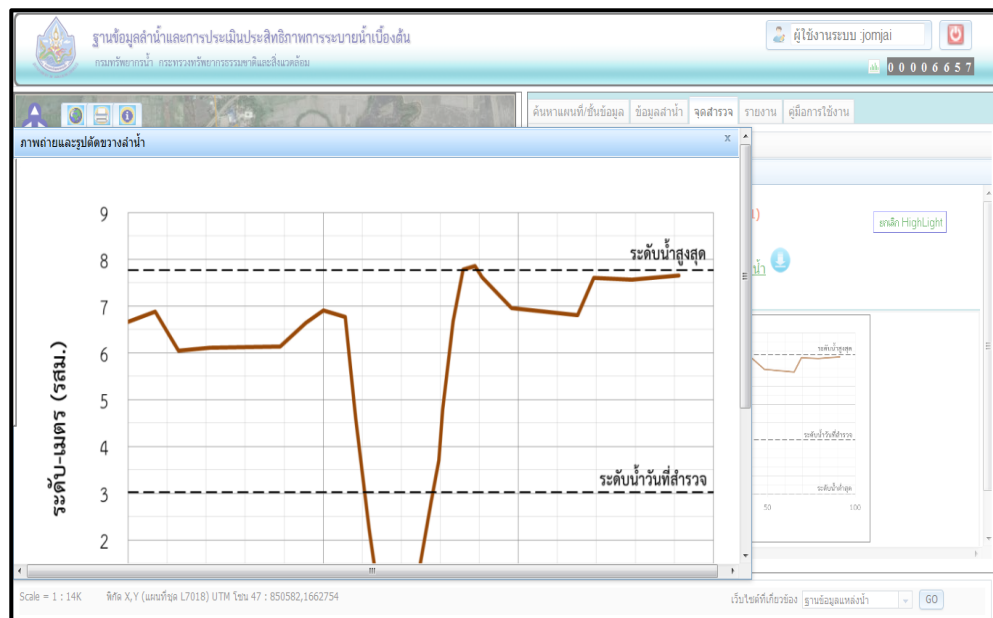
ฐานข้อมูลลำน้ำและการประเมินประสิทธิภาพการระบายน้ำเบื้องต้น
กรมทรัพยากรน้ำ กระทรวงทรัพยากรธรรมชาติและสิ่งแวดล้อม

ผู้ใช้งานระบบ :jomjai

00006657

ค้นหาแผนที่/ชั้นข้อมูล | ข้อมูลลำน้ำ | จุดสำรวจ | รายงาน | คู่มือการใช้งาน

ภาพถ่ายและรูปตัดขวางลำน้ำ

x

9
8
7
6
5
4
3
2

ระดับ-เมตร (รสม.)

ระดับน้ำสูงสุด

ระดับน้ำวันที่สำรวจ

ยกเลิก HighLight

ระดับน้ำสูงสุด
ระดับน้ำวันที่สำรวจ
ระดับน้ำต่ำสุด

50
100

Scale = 1 : 14K   พิกัด X,Y (แผนที่ชุด L7018) UTM โซน 47 : 850582,1662754

เว็บไซต์ที่เกี่ยวข้อง ฐานข้อมูลแหล่งน้ำ GO